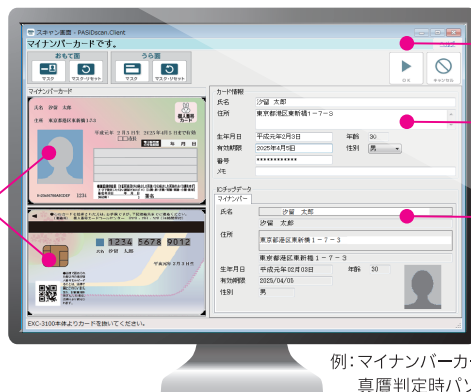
スキャン画面 - PASIDscan.Client

マイナンバーカードです。

おもて面

マスク

マスク・リセット

うら面

マスク

マスク・リセット

マイナンバーカード

氏名 沙留 太郎

住所 東京都港区東新橋1-7-3

個人番号カード

平成元年 2月 3日生 2025年 4月 1日まで有効

性別 男

1234 5678 9012

沙留 太郎

カード情報

氏名 汐留 太郎

住所 東京都港区東新橋1ー7ー3

生年月日 平成元年2月3日

年齢 30

有効期限 2025年4月1日

性別 男

番号 ************

メモ

保存

キャンセル

ICチップデータ

マイナンバー

氏名 汐留 太郎

汐留 太郎

住所 東京都港区東新橋1ー7ー3

東京都港区東新橋1ー7ー3

生年月日 平成元年02月03日

年齢 30

有効期限 2025/04/01

性別 男

EXC-3100本体よりカードを抜いてください。

例：マイナンバーカ

真贋判定時パ